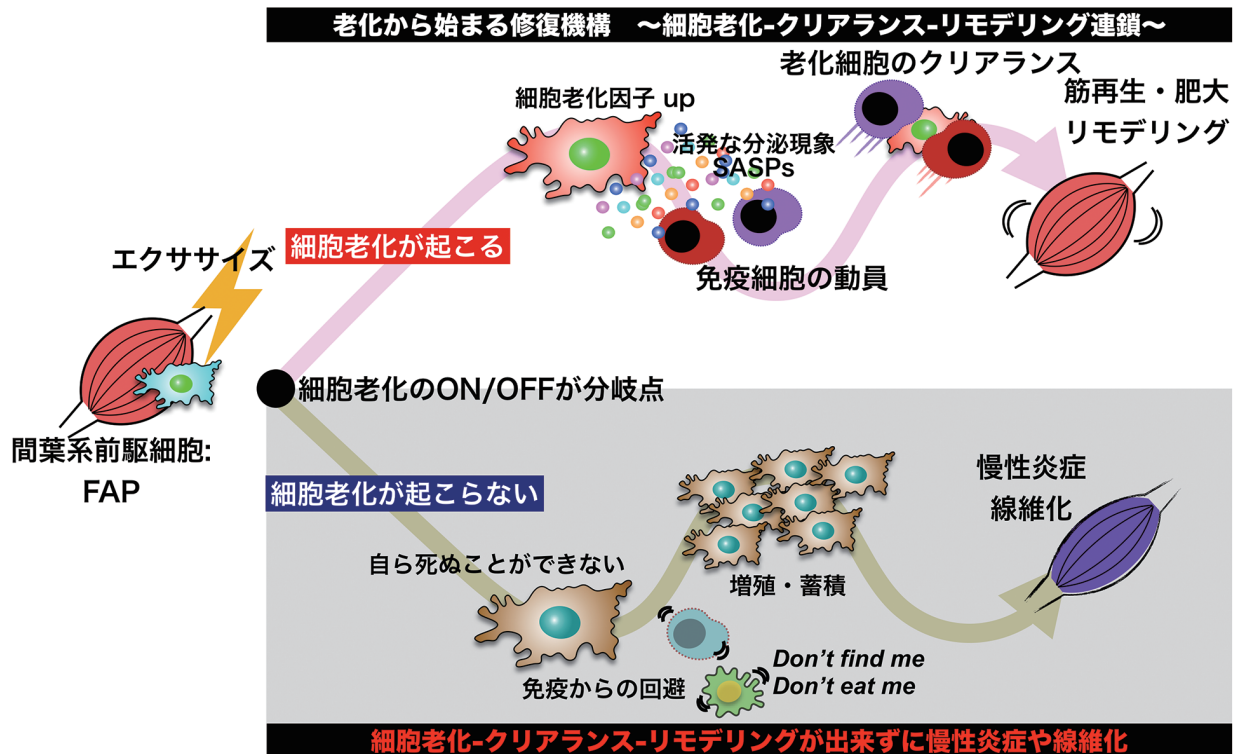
老化から始まる修復機構　〜細胞老化-クリアランス-リモデリング連鎖〜

老化細胞のクリアランス

細胞老化因子 up

筋再生・肥大
リモデリング

活発な分泌現象
SASPs

エクサイズ

細胞老化が起こる

免疫細胞の動員

細胞老化のON/OFFが分岐点

間葉系前駆細胞:
FAP

細胞老化が起こらない

慢性炎症
線維化

自ら死ぬことができない

増殖・蓄積

免疫からの回避

*Don't find me*
*Don't eat me*

細胞老化-クリアランス-リモデリングが出来ずに慢性炎症や線維化